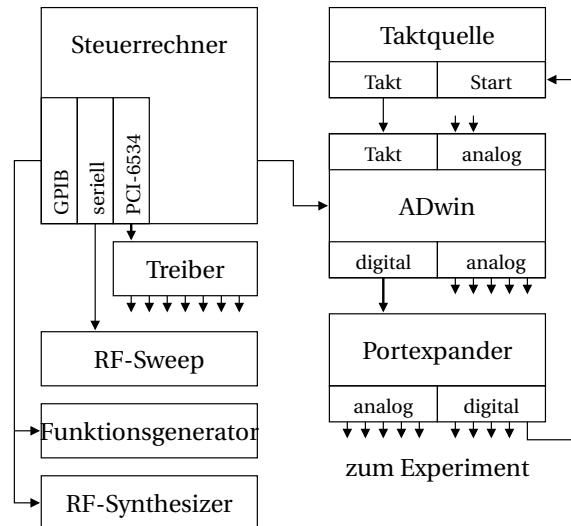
Steuerrechner

GPIB

seriell

PCI-6534

Treiber

RF-Sweep

Funktionsgenerator

RF-Synthesizer

Taktquelle

Takt

Start

Takt

analog

ADwin

digital

analog

Portexpander

analog

digital

zum Experiment